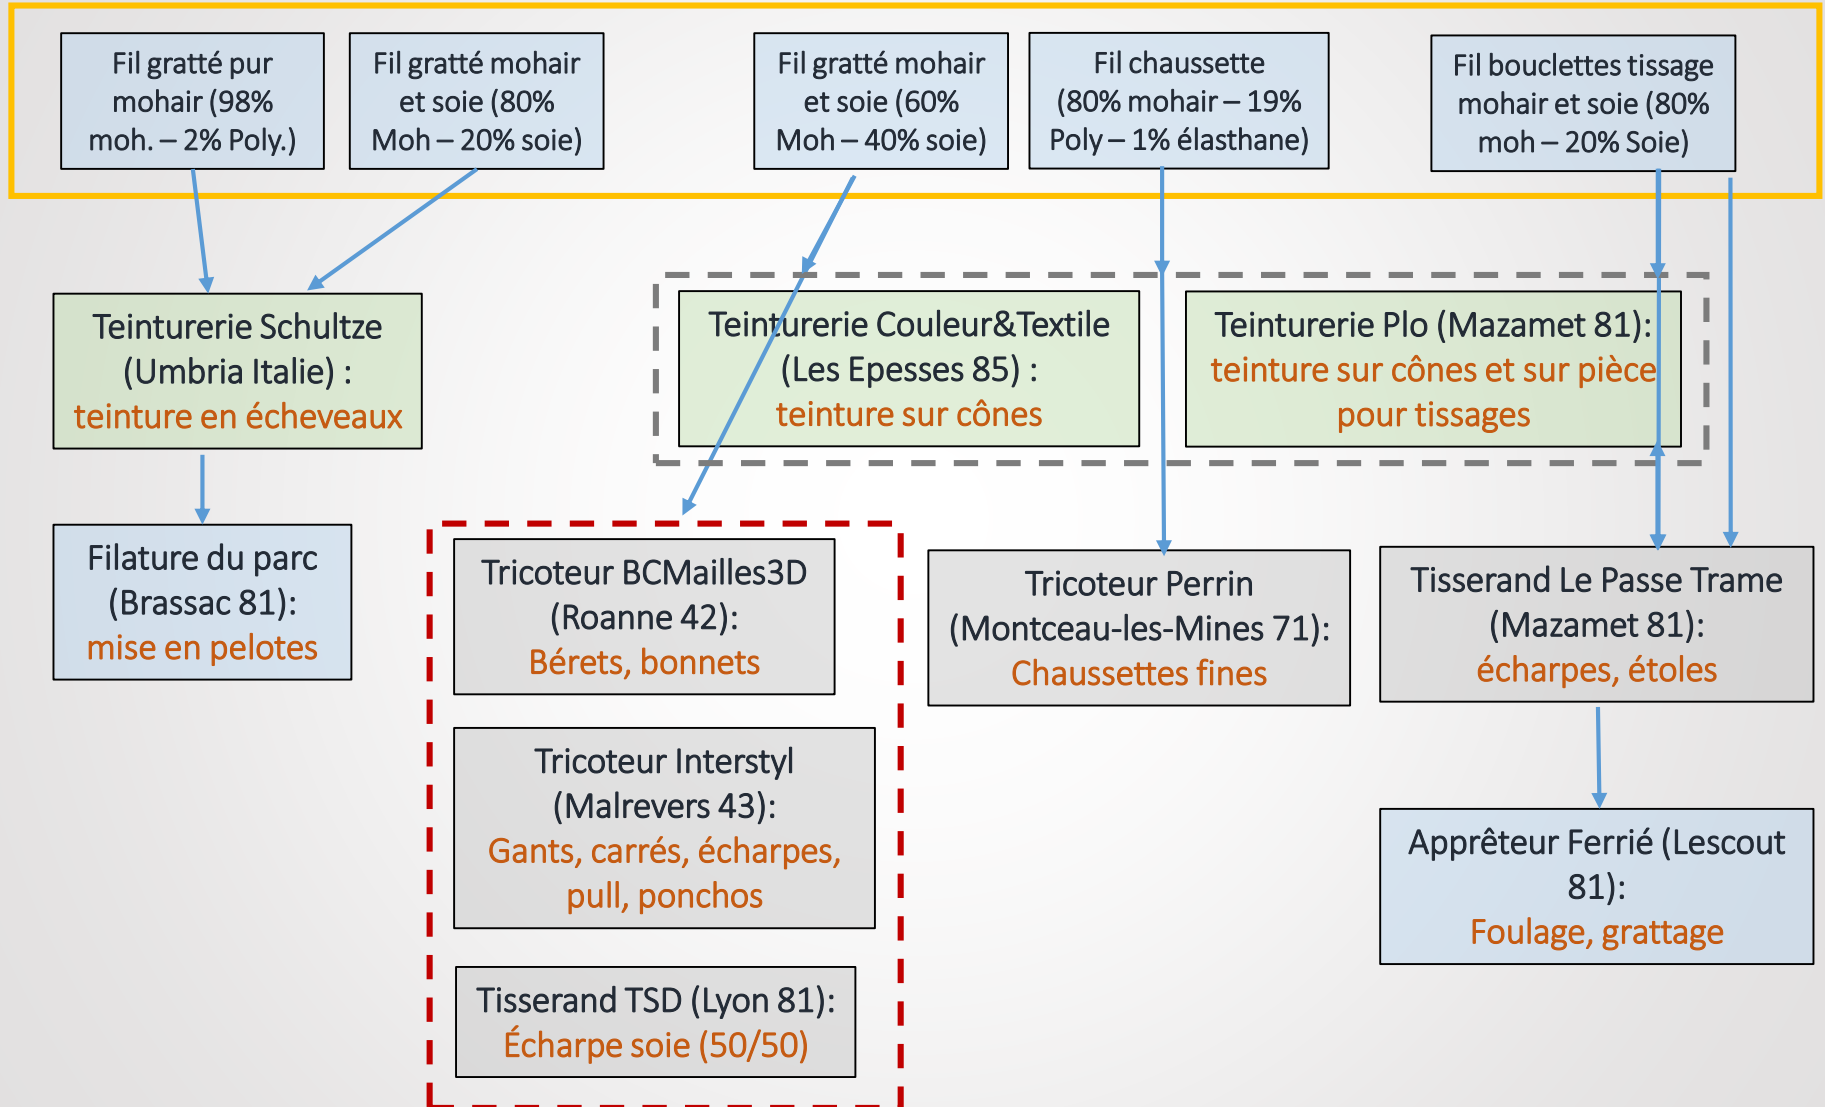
Fil gratté pur mohair (98% moh. – 2% Poly.)

Fil gratté mohair et soie (80% Moh – 20% soie)

Fil gratté mohair et soie (60% Moh – 40% soie)

Fil chaussette (80% mohair – 19% Poly – 1% élasthane)

Fil bouclettes tissage mohair et soie (80% moh – 20% Soie)

Teinturerie Schultze (Umbria Italie) : teinture en écheveaux

Teinturerie Couleur&Textile (Les Epesses 85) : teinture sur cônes

Teinturerie Plo (Mazamet 81): teinture sur cônes et sur pièce pour tissages

Filature du parc (Brassac 81): mise en pelotes

Tricoteur BCMailles3D (Roanne 42): Bérets, bonnets

Tricoteur Interstyl (Malrevers 43): Gants, carrés, écharpes, pull, ponchos

Tisserand TSD (Lyon 81): Écharpe soie (50/50)

Tricoteur Perrin (Montceau-les-Mines 71): Chaussettes fines

Tisserand Le Passe Trame (Mazamet 81): écharpes, étoles

Apprêteur Ferrié (Lescout 81): Foulage, grattage